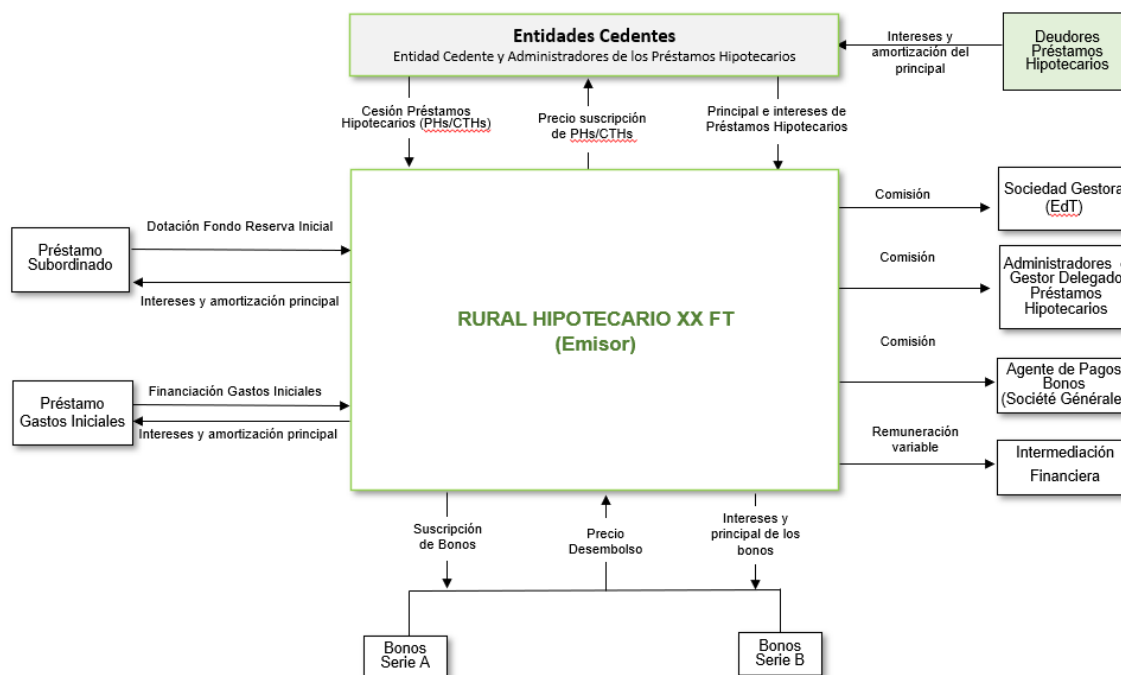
**Entidades Cedentes**
Entidad Cedente y Administradores de los Préstamos Hipotecarios

Intereses y amortización del principal

Deudores Préstamos Hipotecarios

Cesión Préstamos Hipotecarios (PHs/CTHs)

Precio suscripción de PHs/CTHs

Principal e intereses de Préstamos Hipotecarios

Comisión

Sociedad Gestora (EdT)

Dotación Fondo Reserva Inicial

Préstamo Subordinado

Intereses y amortización principal

Comisión

Administradores Gestor Delegado Préstamos Hipotecarios

RURAL HIPOTECARIO XX FT
(Emisor)

Comisión

Financiación Gastos Iniciales

Préstamo Gastos Iniciales

Intereses y amortización principal

Agente de Pagos Bonos (Société Générale

Remuneración variable

Intermediación Financiera

Suscripción de Bonos

Precio Desembolso

Intereses y principal de los bonos

Bonos Serie A

Bonos Serie B